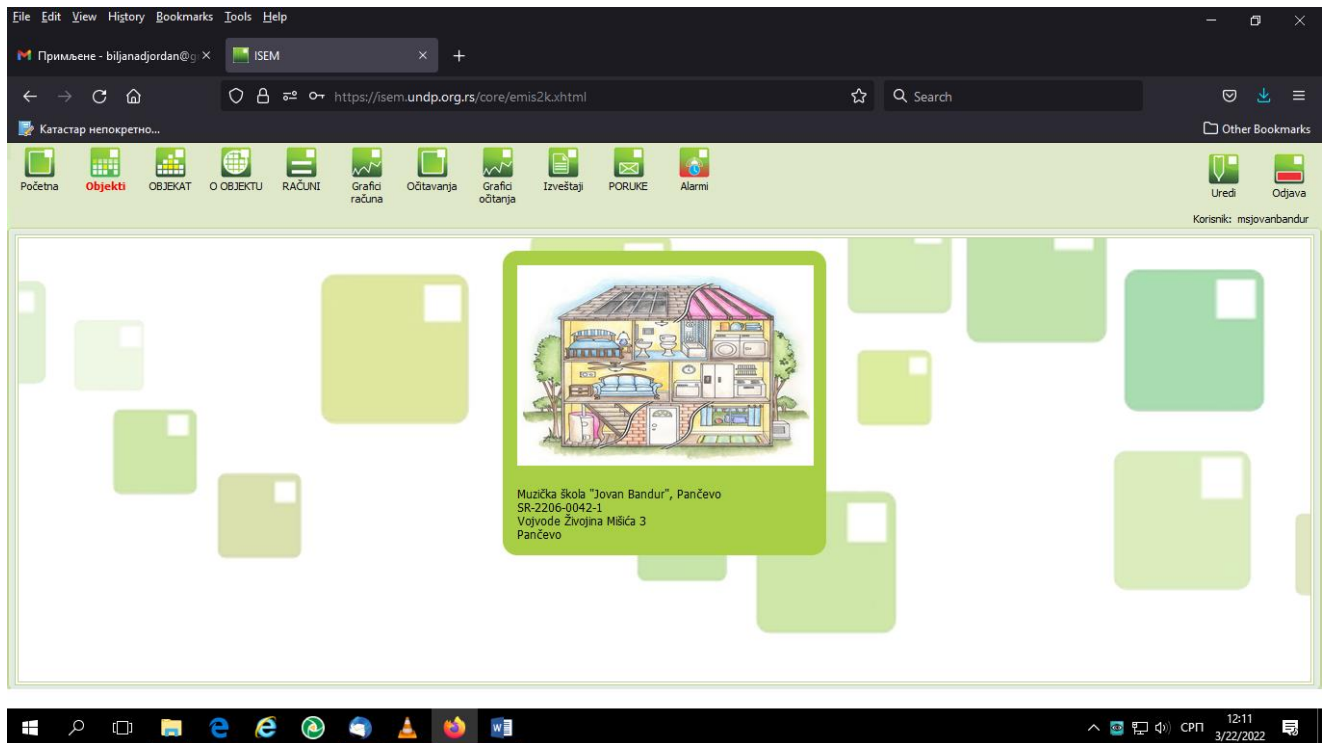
File Edit View History Bookmarks Tools Help

Примљене - biljanadjordan@g ×
ISEM ×
+

https://isem.undp.org.rs/core/emis2k.xhtml
Search

Катастар непокретно...
Other Bookmarks

Početna
Objekti
OBJEKAT
O OBJEKTU
RAČUNI
Grafici računa
Očitavanja
Grafici očitanja
Izveštaji
PORUKE
Alarmi
Uredi
Odjava
Korisnik: msjovanbandur

Muzička škola "Jovan Bandur", Pančevo
SR-2206-0042-1
Vojvode Živojina Mišića 3
Pančevo

СРП
12:11
3/22/2022